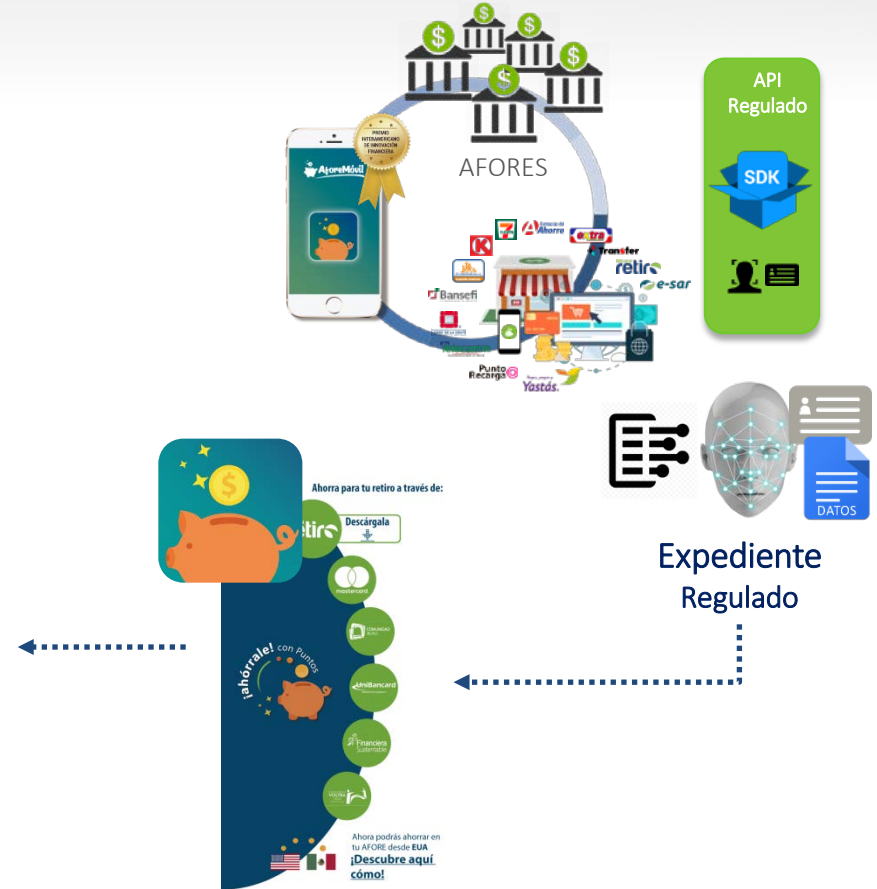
API Regulado

SDK

PREMIO INTERAMERICANO DE INNOVACIÓN FINANCIERA

AforeMóvil

AFORES

Farmacias del Ahorro

extra

Transfer

retiro

e-sar

Bansefi

Punto Recarga

Yastás

DATOS

Expediente Regulado

Ahorra para tu retiro a través de:

retiro

Descárgala

mastercard

¡ahórrale! con Puntos

UniBancard

Financiera Sustentable

Ahora podrás ahorrar en tu AFORE desde EUA ¡Descubre aquí cómo!